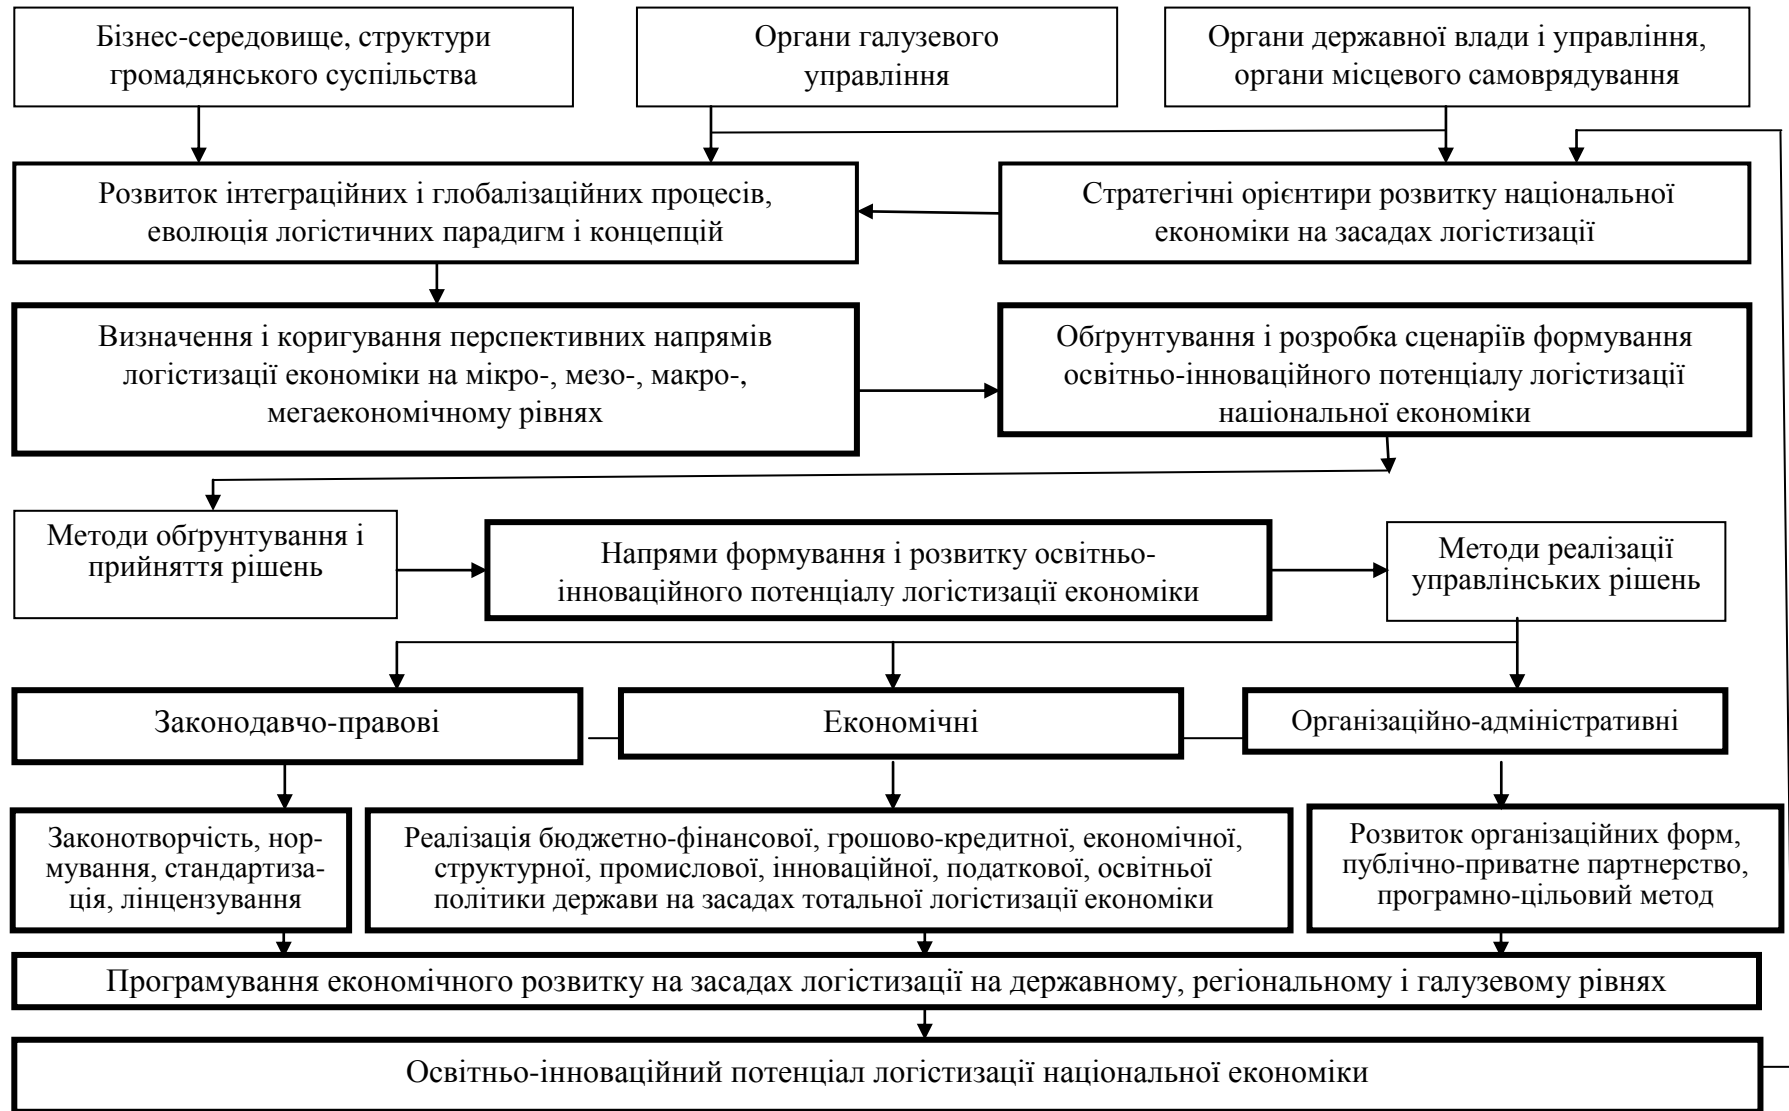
Бізнес-середовище, структури громадянського суспільства

Органи галузевого управління

Органи державної влади і управління, органи місцевого самоврядування

Розвиток інтеграційних і глобалізаційних процесів, еволюція логістичних парадигм і концепцій

Стратегічні орієнтири розвитку національної економіки на засадах логістизації

Визначення і коригування перспективних напрямів логістизації економіки на мікро-, мезо-, макро-, мегаекономічному рівнях

Обґрунтування і розробка сценаріїв формування освітньо-інноваційного потенціалу логістизації національної економіки

Методи обґрунтування і прийняття рішень

Напрями формування і розвитку освітньо-інноваційного потенціалу логістизації економіки

Методи реалізації управлінських рішень

Законодавчо-правові

Економічні

Організаційно-адміністративні

Законотворчість, нормування, стандартизація, лінцензування

Реалізація бюджетно-фінансової, грошово-кредитної, економічної, структурної, промислової, інноваційної, податкової, освітньої політики держави на засадах тотальної логістизації економіки

Розвиток організаційних форм, публічно-приватне партнерство, програмно-цільовий метод

Програмування економічного розвитку на засадах логістизації на державному, регіональному і галузевому рівнях

Освітньо-інноваційний потенціал логістизації національної економіки